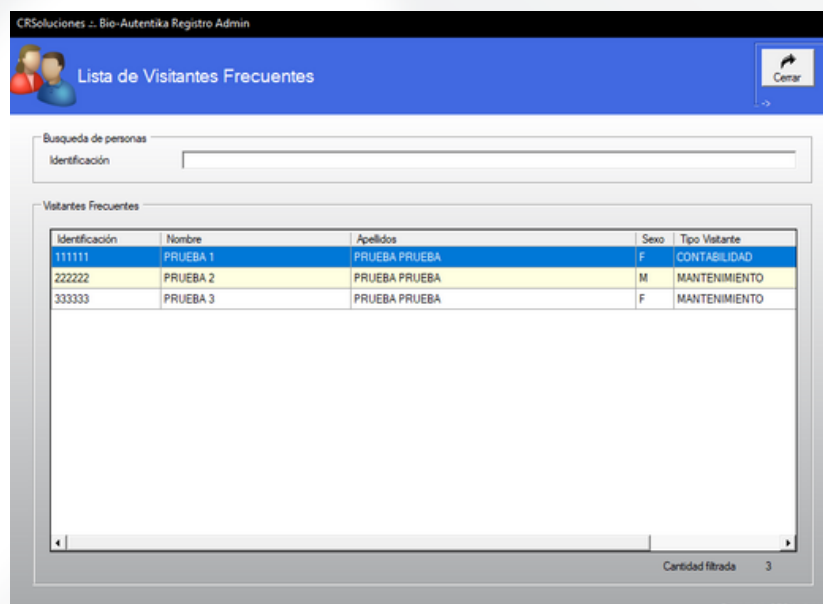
CRSoluciones .:. Bio-Autentika Registro Admin

Lista de Visitantes Frecuentes

Cerrar

->

Busqueda de personas

Identificación

Visitantes Frecuentes

| Identificación | Nombre | Apellidos | Sexo | Tipo Visitante |
|---|---|---|---|---|
| 111111 | PRUEBA 1 | PRUEBA PRUEBA | F | CONTABILIDAD |
| 222222 | PRUEBA 2 | PRUEBA PRUEBA | M | MANTENIMIENTO |
| 333333 | PRUEBA 3 | PRUEBA PRUEBA | F | MANTENIMIENTO |

Cantidad filtrada 3